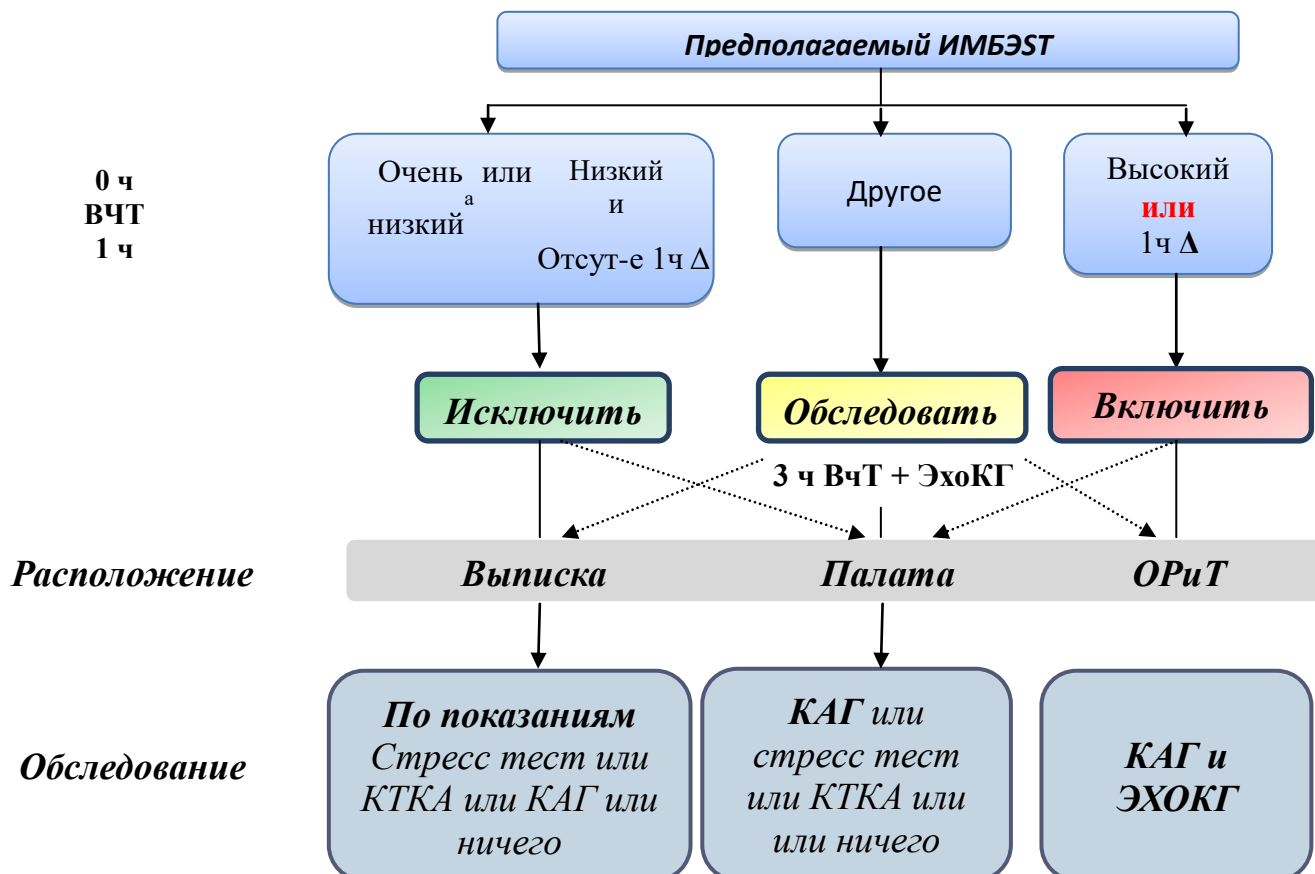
Предполагаемый ИМБЭST

0 ч
ВЧТ
1 ч

Очень низкий$^{а}$ или Низкий и Отсут-е 1ч Δ

Другое

Высокий или 1ч Δ

Исключить

Обследовать

Включить

3 ч ВчТ + ЭхоКГ

Расположение

Выписка

Палата

ОРиТ

Обследование

По показаниям Стресс тест или КТКА или КАГ или ничего

КАГ или стресс тест или КТКА или или ничего

КАГ и ЭХОКГ